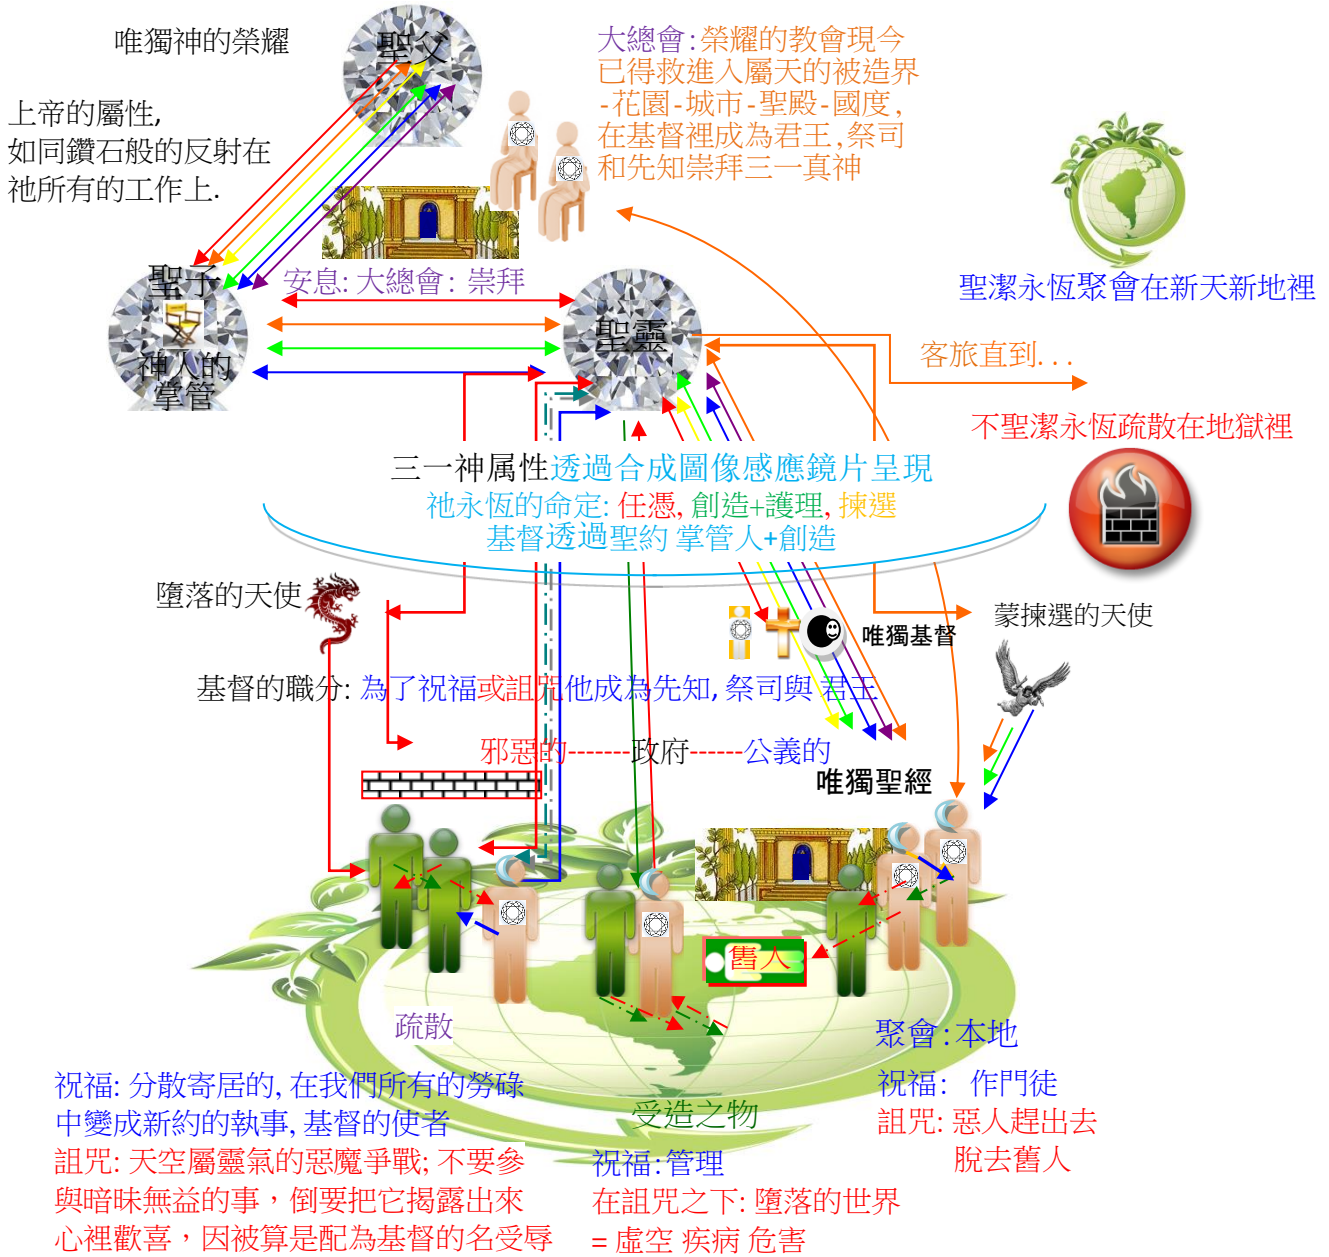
唯獨神的榮耀

聖父

上帝的屬性,
如同鑽石般的反射在
祂所有的工作上.

大總會:榮耀的教會現今
已得救進入屬天的被造界
-花園-城市-聖殿-國度,
在基督裡成為君王,祭司
和先知崇拜三一真神

聖潔永恆聚會在新天新地裡

聖子

神人的
掌管

安息: 大總會: 崇拜

聖靈

客旅直到. . .

不聖潔永恆疏散在地獄裡

三一神属性透過合成圖像感應鏡片呈現
祂永恆的命定: 任憑, 創造+護理, 揀選
基督透過聖約 掌管人+創造

墮落的天使

唯獨基督

蒙揀選的天使

基督的職分: 為了祝福或詛咒他成為先知, 祭司與 君王

邪惡的------政府------公義的

唯獨聖經

舊人

疏散

聚會:本地

祝福: 分散寄居的, 在我們所有的勞碌
中變成新約的執事, 基督的使者
詛咒: 天空屬靈氣的惡魔爭戰; 不要參
與暗昧無益的事，倒要把它揭露出來
心裡歡喜，因被算是配為基督的名受辱

受造之物

祝福:管理
在詛咒之下: 墮落的世界
= 虛空 疾病 危害

祝福: 作門徒
詛咒: 惡人趕出去
脫去舊人